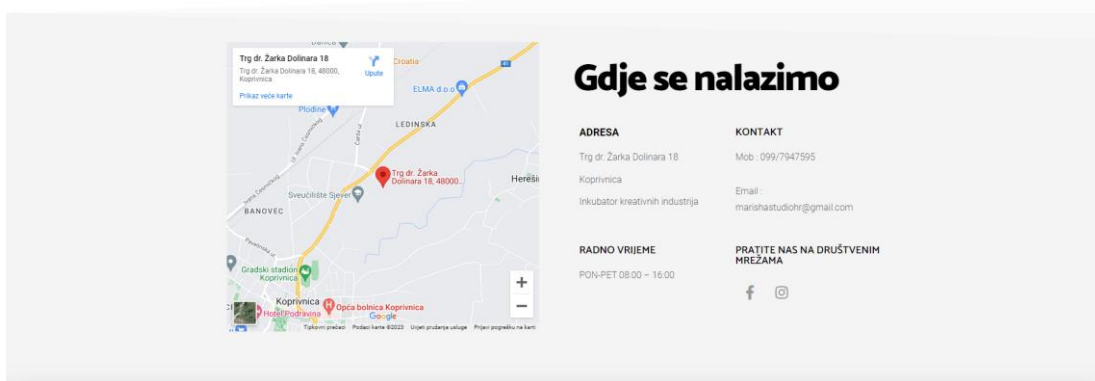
Trg dr. Žarka Dolinara 18
Trg dr. Žarka Dolinara 18, 48000, Koprivnica
Upute
Prikaz veće karte
Croatia
ELMA d.o.o
Plodine
LEDINSKA
Trg dr. Žarka Dolinara 18, 48000...
Herešin
Sveučilište Sjever
BANOVEC
Gradski stadion Koprivnica
Koprivnica
Opća bolnica Koprivnica
Hotel Podravina
Google
+
−
Tipkovni prečaci Podaci karte ©2023 Uvjeti pružanja usluge Prijavi pogrešku na karti

Gdje se nalazimo

ADRESA
Trg dr. Žarka Dolinara 18
Koprivnica
Inkubator kreativnih industrija

KONTAKT
Mob : 099/7947595
Email : marishastudiohr@gmail.com

RADNO VRIJEME
PON-PET 08:00 – 16:00

PRATITE NAS NA DRUŠTVENIM MREŽAMA